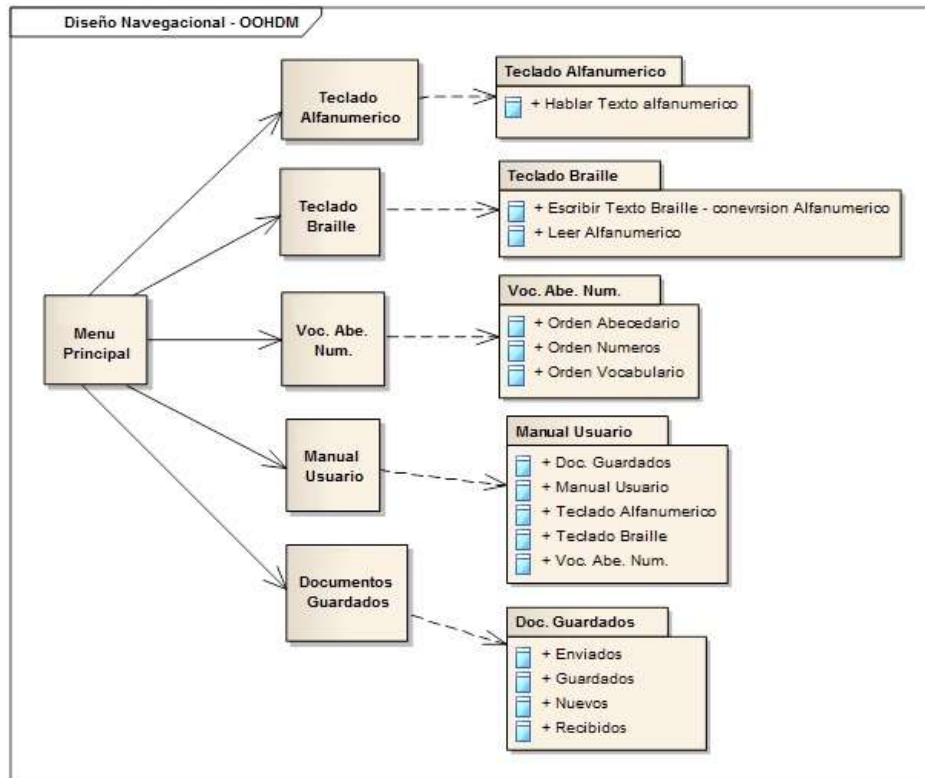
Diseño Navegacional - OOHDM

Menu Principal

Teclado Alfanumerico

Teclado Alfanumerico
+ Hablar Texto alfanumerico

Teclado Braille

Teclado Braille
+ Escribir Texto Braille - conevrsion Alfanumerico
+ Leer Alfanumerico

Voc. Abe. Num.

Voc. Abe. Num.
+ Orden Abecedario
+ Orden Numeros
+ Orden Vocabulario

Manual Usuario

Manual Usuario
+ Doc. Guardados
+ Manual Usuario
+ Teclado Alfanumerico
+ Teclado Braille
+ Voc. Abe. Num.

Documentos Guardados

Doc. Guardados
+ Enviados
+ Guardados
+ Nuevos
+ Recibidos